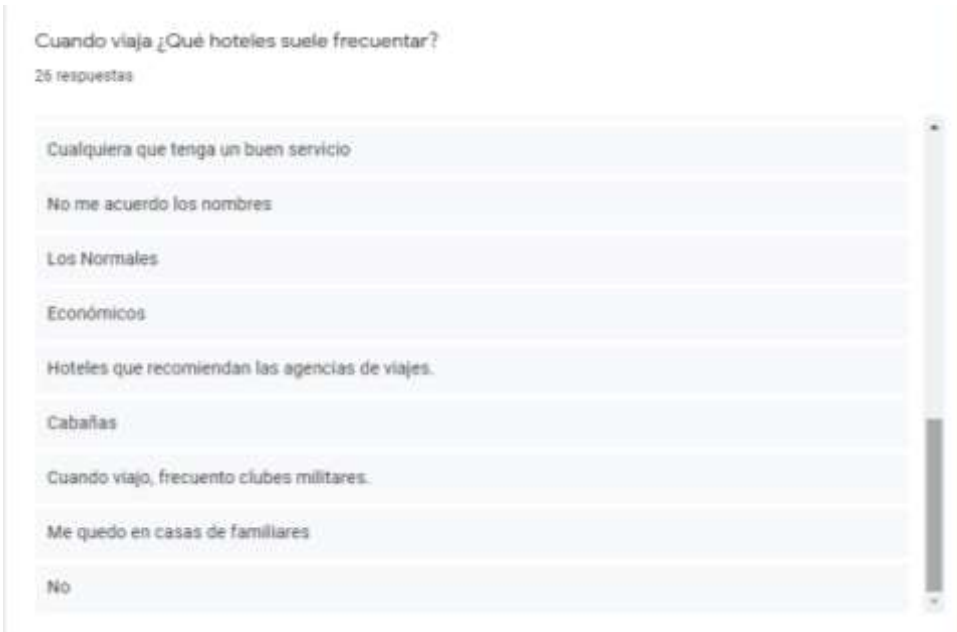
Cuando viaja ¿Qué hoteles suele frecuentar?

26 respuestas

Cualquiera que tenga un buen servicio

No me acuerdo los nombres

Los Normales

Económicos

Hoteles que recomiendan las agencias de viajes.

Cabañas

Cuando viajo, frecuento clubes militares.

Me quedo en casas de familiares

No